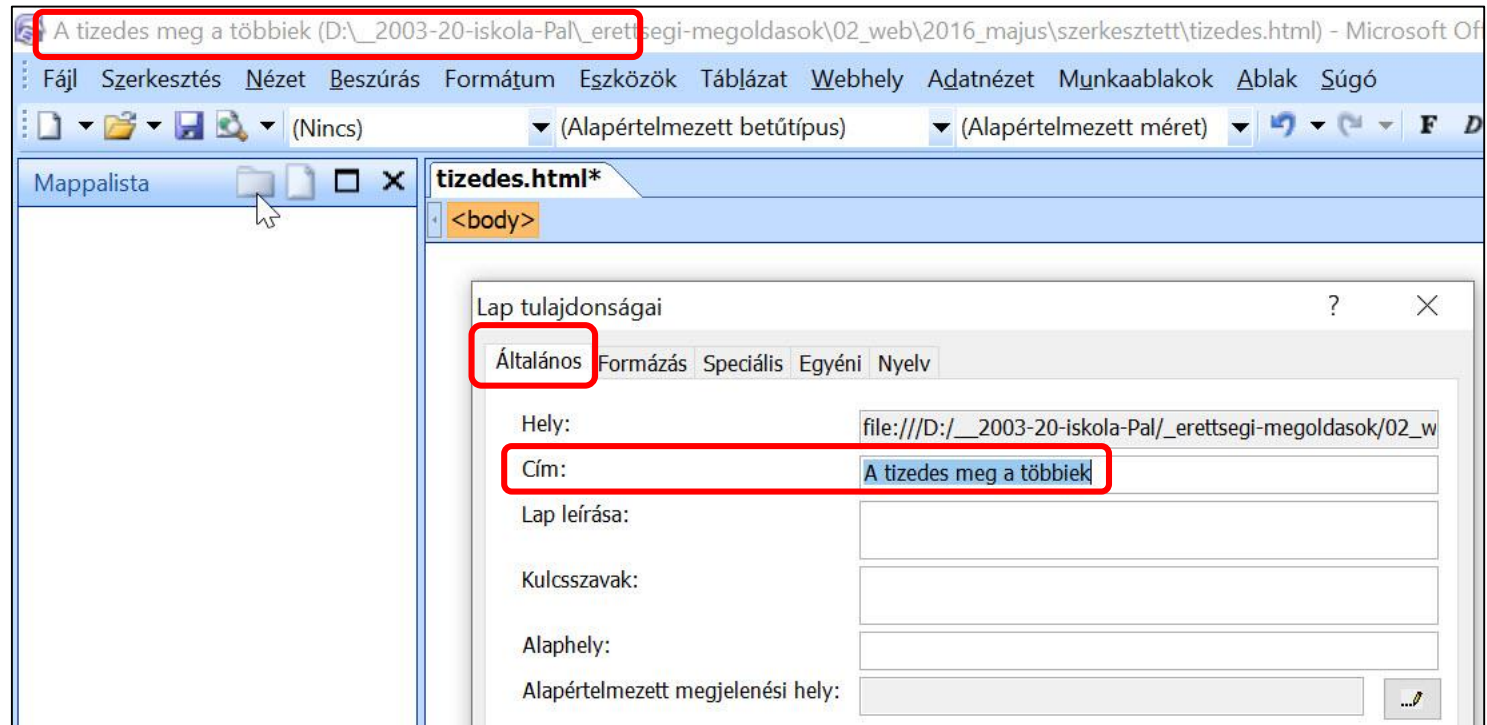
A tizedes meg a többiek (D:\__2003-20-iskola-Pal\_erettsegi-megoldasok\02_web\2016_majus\szerkesztett\tizedes.html) - Microsoft Of

Fájl Szerkesztés Nézet Beszúrás Formátum Eszközök Táblázat Webhely Adatnézet Munkaablakok Ablak Súgó

(Nincs) (Alapértelmezett betűtípus) (Alapértelmezett méret) F D

Mappalista

tizedes.html*

<body>

Lap tulajdonságai ? X

Általános Formázás Speciális Egyéni Nyelv

Hely: file:///D:/__2003-20-iskola-Pal/_erettsegi-megoldasok/02_w

Cím: A tizedes meg a többiek

Lap leírása:

Kulcsszavak:

Alaphely:

Alapértelmezett megjelenési hely: